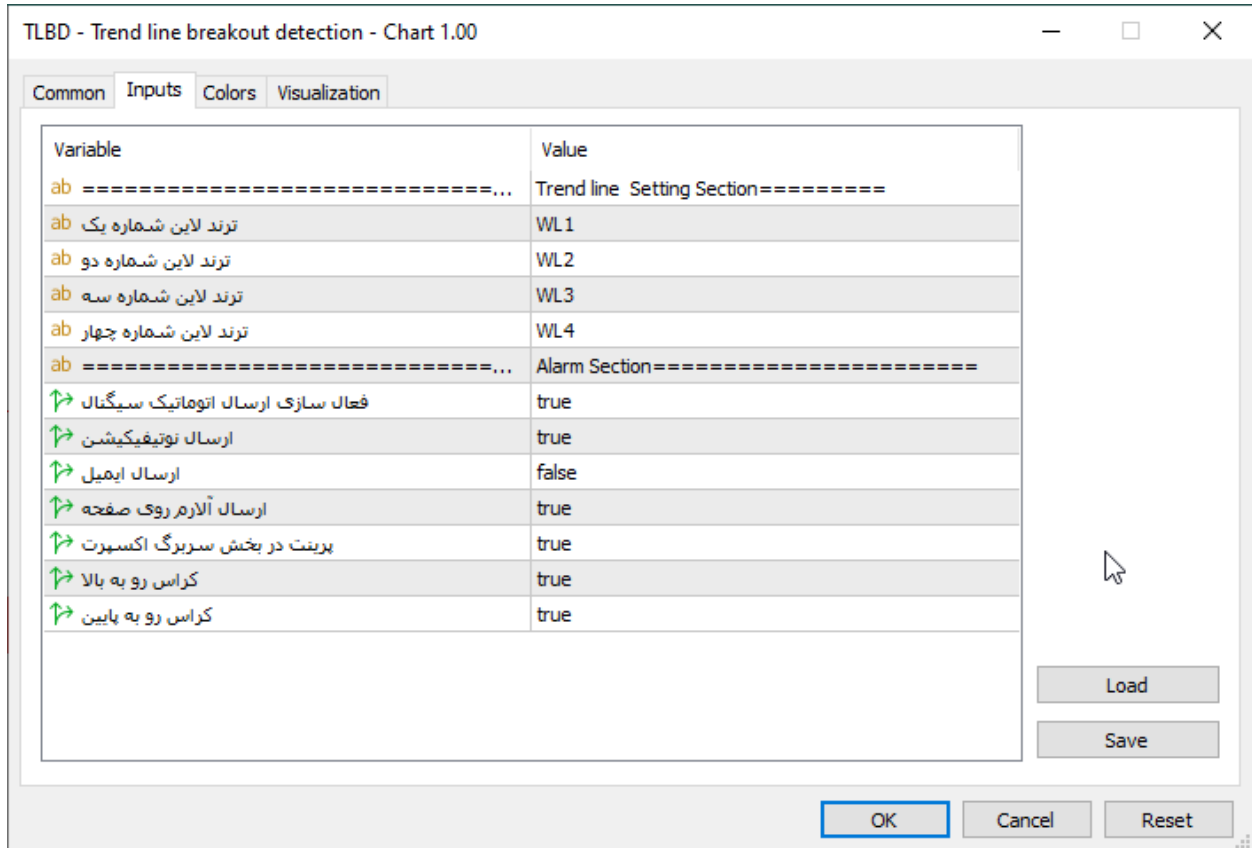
TLBD - Trend line breakout detection - Chart 1.00

Common | Inputs | Colors | Visualization

| Variable | Value |
|---|---|
| ab ============================... | Trend line  Setting Section========= |
| ab ترند لاین شماره یک | WL1 |
| ab ترند لاین شماره دو | WL2 |
| ab ترند لاین شماره سه | WL3 |
| ab ترند لاین شماره چهار | WL4 |
| ab ============================... | Alarm Section====================== |
| فعال سازی ارسال اتوماتیک سیگنال | true |
| ارسال نوتیفیکیشن | true |
| ارسال ایمیل | false |
| ارسال آلارم روی صفحه | true |
| پرینت در بخش سربرگ اکسپرت | true |
| کراس رو به بالا | true |
| کراس رو به پایین | true |

Load
Save

OK | Cancel | Reset